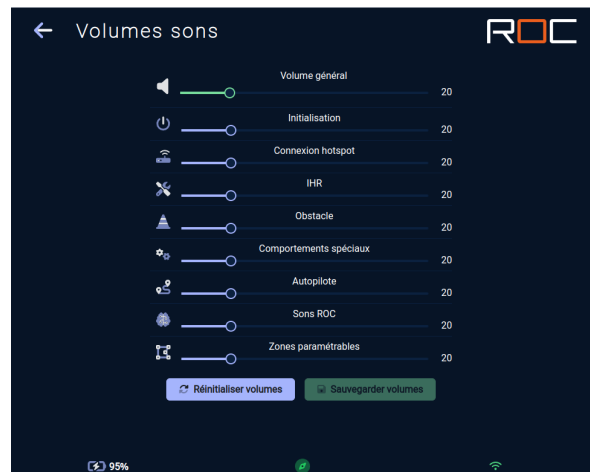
Volumes sons

ROC

Volume général
20

Initialisation
20

Connexion hotspot
20

IHR
20

Obstacle
20

Comportements spéciaux
20

Autopilote
20

Sons ROC
20

Zones paramétrables
20

Réinitialiser volumes

Sauvegarder volumes

95%